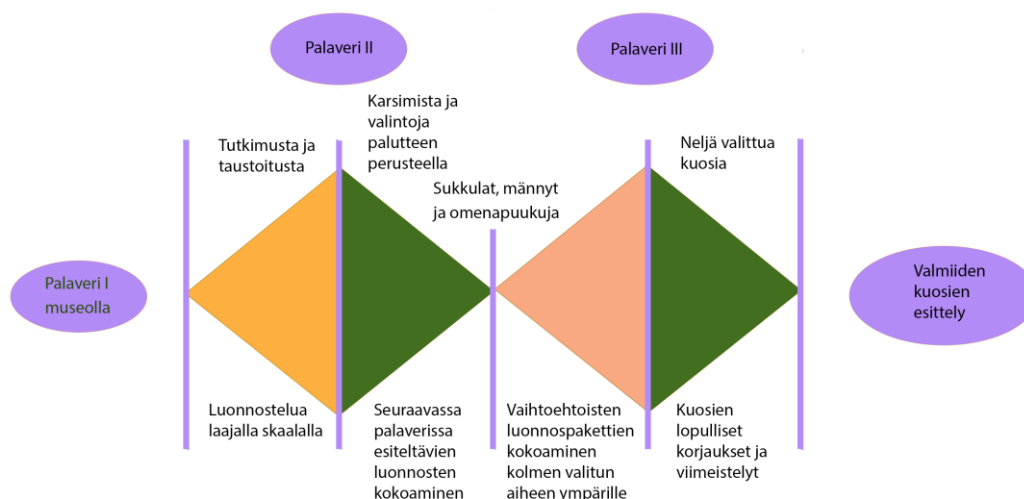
Palaveri II

Palaveri III

Karsimista ja valintoja palutteen perusteella

Tutkimusta ja taustoitusta

Neljä valittua kuosia

Sukkulat, männyt ja omenapuukuja

Palaveri I museolla

Valmiiden kuosien esittely

Luonnostelua laajalla skaalalla

Seuraavassa palaverissa esiteltävien luonnosten kokoaminen

Vaihtoehtoisten luonnospakettien kokoaminen kolmen valitun aiheen ympärille

Kuosien lopulliset korjaukset ja viimeistelyt